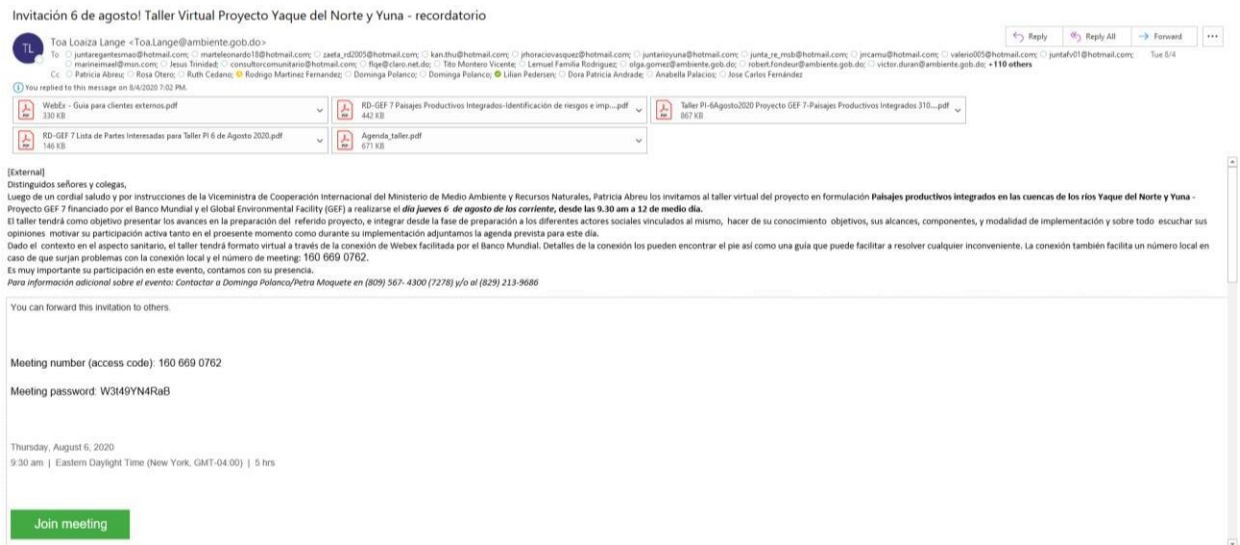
Invitación 6 de agosto! Taller Virtual Proyecto Yaque del Norte y Yuna - recordatorio

TL Toa Loaiza Lange <Toa.Lange@ambiente.gob.do>

Reply | Reply All | Forward | ...

To juntaregantesmao@hotmail.com; marteleonardo18@hotmail.com; zaeta_rd2005@hotmail.com; kan.thu@hotmail.com; jrhoraciovasquez@hotmail.com; juntarioyuna@hotmail.com; junta_re_msb@hotmail.com; jmcamu@hotmail.com; valerio005@hotmail.com; juntafv01@hotmail.com; marineimael@msn.com; Jesus Trinidad; consultorcomunitario@hotmail.com; flqe@claro.net.do; Tito Montero Vicente; Lemuel Familia Rodriguez; olga.gomez@ambiente.gob.do; robert.fondeur@ambiente.gob.do; victor.duran@ambiente.gob.do; +110 others

Tue 8/4

Cc Patricia Abreu; Rosa Otero; Ruth Cedano; Rodrigo Martinez Fernandez; Dominga Polanco; Dominga Polanco; Lilian Pedersen; Dora Patricia Andrade; Anabella Palacios; Jose Carlos Fernández

You replied to this message on 8/4/2020 7:02 PM.

WebEx - Guía para clientes externos.pdf 330 KB
RD-GEF 7 Paisajes Productivos Integrados-Identificación de riesgos e imp....pdf 442 KB
Taller PI-6Agosto2020 Proyecto GEF 7-Paisajes Productivos Integrados 310....pdf 867 KB
RD-GEF 7 Lista de Partes Interesadas para Taller PI 6 de Agosto 2020.pdf 146 KB
Agenda_taller.pdf 671 KB

[External]
Distinguidos señores y colegas,
Luego de un cordial saludo y por instrucciones de la Viceministra de Cooperación Internacional del Ministerio de Medio Ambiente y Recursos Naturales, Patricia Abreu los invitamos al taller virtual del proyecto en formulación **Paisajes productivos integrados en las cuencas de los ríos Yaque del Norte y Yuna** - Proyecto GEF 7 financiado por el Banco Mundial y el Global Environmental Facility (GEF) a realizarse el ***día jueves 6 de agosto de los corriente*, desde las 9.30 am a 12 de medio día.**
El taller tendrá como objetivo presentar los avances en la preparación del referido proyecto, e integrar desde la fase de preparación a los diferentes actores sociales vinculados al mismo, hacer de su conocimiento objetivos, sus alcances, componentes, y modalidad de implementación y sobre todo escuchar sus opiniones motivar su participación activa tanto en el proesente momento como durante su implementación adjuntamos la agenda prevista para este día.
Dado el contexto en el aspecto sanitario, el taller tendrá formato virtual a través de la conexión de Webex facilitada por el Banco Mundial. Detalles de la conexión los pueden encontrar el pie así como una guía que puede facilitar a resolver cualquier inconveniente. La conexión también facilita un número local en caso de que surjan problemas con la conexión local y el número de meeting: 160 669 0762.
Es muy importante su participación en este evento, contamos con su presencia.
*Para información adicional sobre el evento: Contactar a Dominga Polanco/Petra Moquete en (809) 567- 4300 (7278) y/o al (829) 213-9686*

You can forward this invitation to others.

Meeting number (access code): 160 669 0762

Meeting password: W3t49YN4RaB

Thursday, August 6, 2020
9:30 am | Eastern Daylight Time (New York, GMT-04:00) | 5 hrs

Join meeting